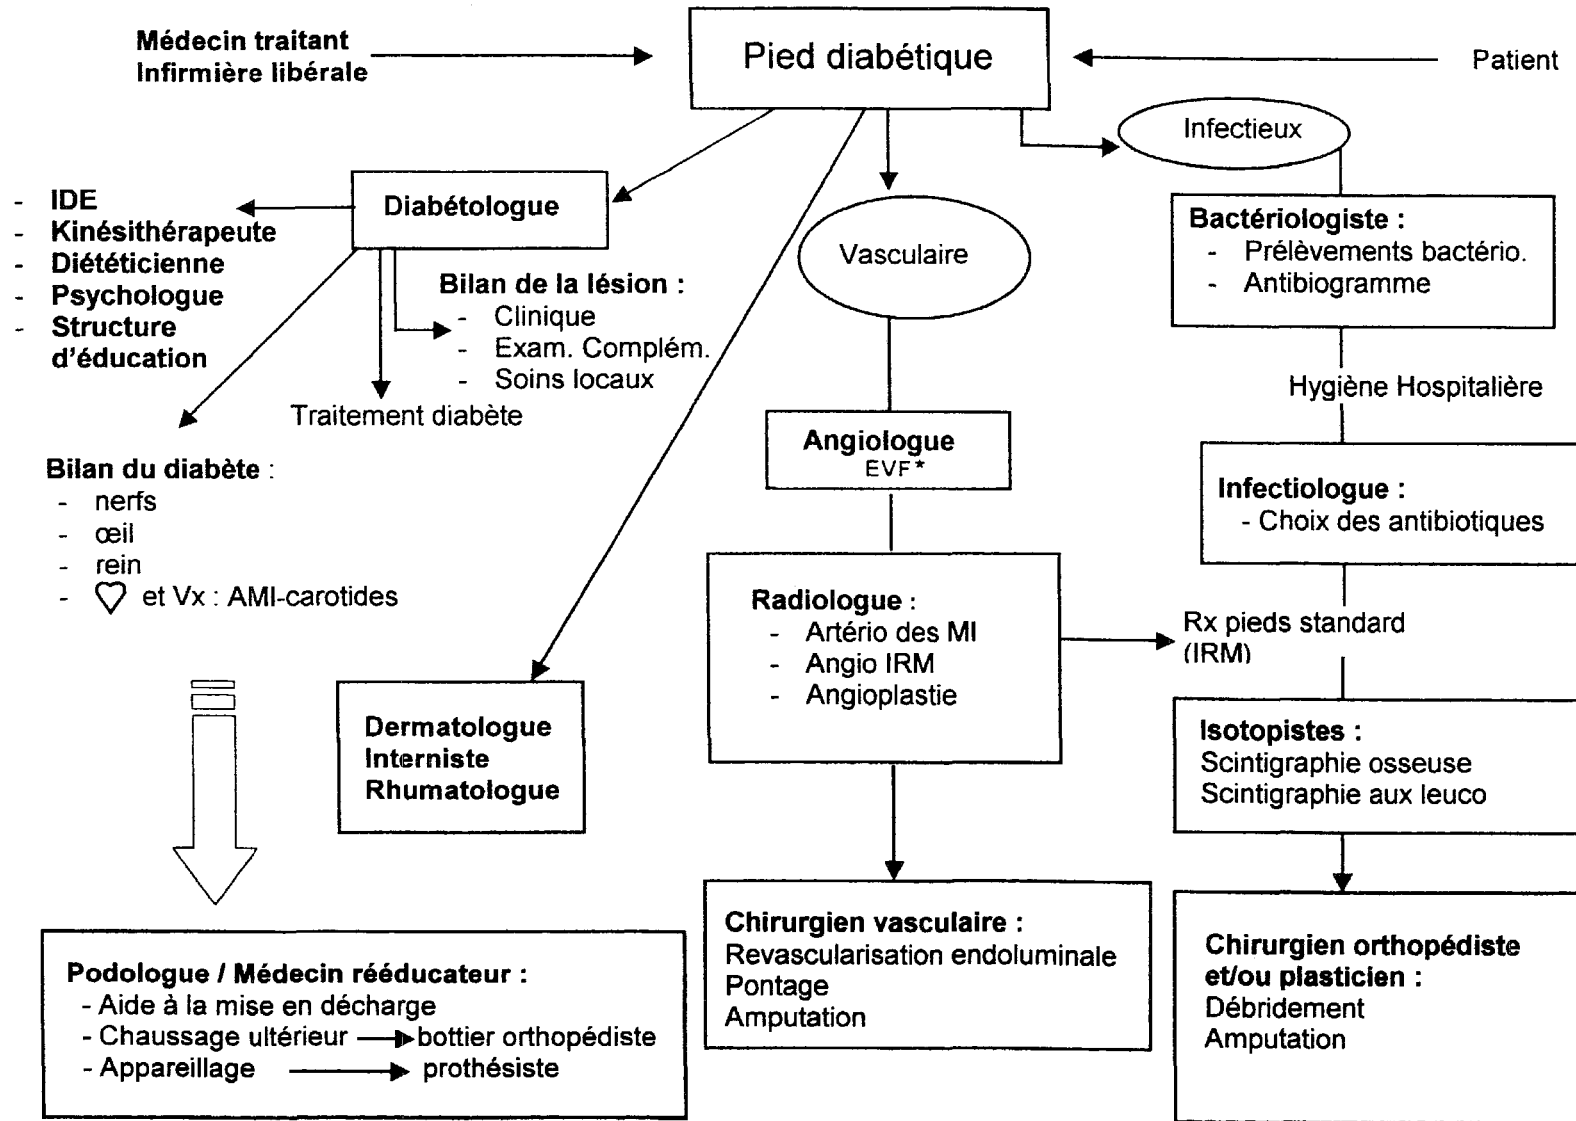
Médecin traitant
Infirmière libérale

Pied diabétique

Patient

Infectieux

Diabétologue

- IDE
- Kinésithérapeute
- Diététicienne
- Psychologue
- Structure d'éducation

Bilan de la lésion :
- Clinique
- Exam. Complém.
- Soins locaux

Traitement diabète

Vasculaire

Bactériologiste :
- Prélèvements bactério.
- Antibiogramme

Hygiène Hospitalière

Angiologue
EVF*

Bilan du diabète :
- nerfs
- œil
- rein
- ♡ et Vx : AMI-carotides

Infectiologue :
- Choix des antibiotiques

Radiologue :
- Artério des MI
- Angio IRM
- Angioplastie

Rx pieds standard (IRM)

Dermatologue
Interniste
Rhumatologue

Isotopistes :
Scintigraphie osseuse
Scintigraphie aux leuco

Chirurgien vasculaire :
Revascularisation endoluminale
Pontage
Amputation

Chirurgien orthopédiste et/ou plasticien :
Débridement
Amputation

Podologue / Médecin rééducateur :
- Aide à la mise en décharge
- Chaussage ultérieur → bottier orthopédiste
- Appareillage → prothésiste